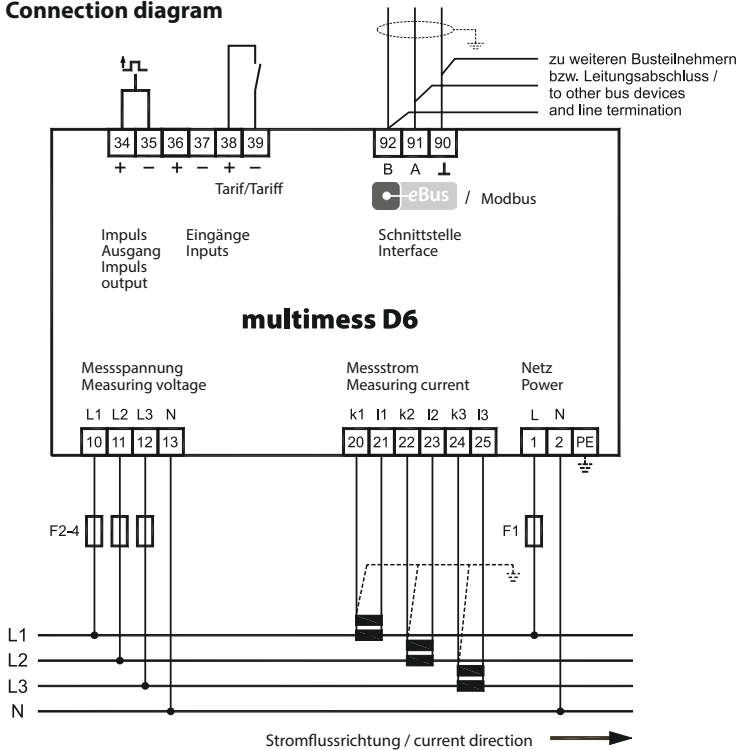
Connection diagram

zu weiteren Busteilnehmern bzw. Leitungsabschluss / to other bus devices and line termination

34 35 36 37 38 39
+ − + − + −
Tarif/Tariff

92 91 90
B A ⊥

eBus / Modbus

Impuls Ausgang Impuls output

Eingänge Inputs

Schnittstelle Interface

multimess D6

Messspannung Measuring voltage

L1 L2 L3 N
10 11 12 13

Messstrom Measuring current

k1 l1 k2 l2 k3 l3
20 21 22 23 24 25

Netz Power

L N
1 2 PE

F2-4

F1

L1
L2
L3
N

Stromflussrichtung / current direction